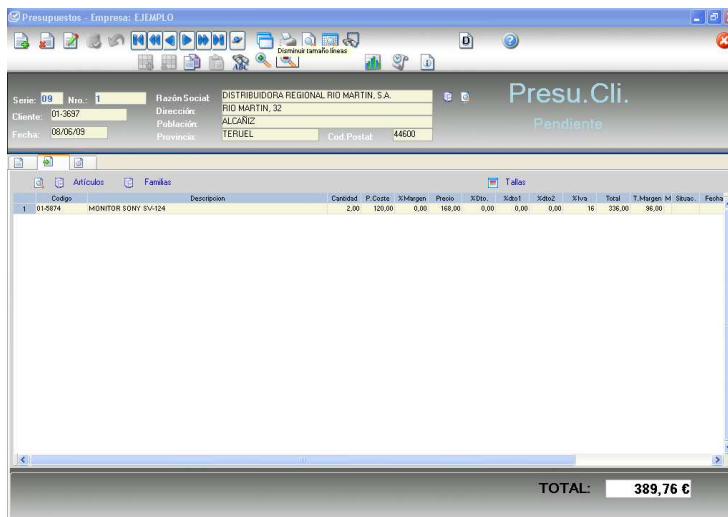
Presupuestos - Empresa: EJEMPLO

Disminuir tamaño líneas

Serie: 09 Nro.: 1
Cliente: 01-3697
Fecha: 08/06/09

Razón Social: DISTRIBUIDORA REGIONAL RIO MARTIN, S.A.
Dirección: RIO MARTIN, 32
Población: ALCAÑIZ
Provincia: TERUEL
Cod.Postal: 44600

Presu.Cli.
Pendiente

Artículos Familias Tallas

| | Codigo | Descripcion | Cantidad | P.Coste | %Margen | Precio | %Dto. | %dto1 | %dto2 | %Iva | Total | T.Margen | M | Situac. | Fecha |
|---|---|---|---|---|---|---|---|---|---|---|---|---|---|---|---|
| 1 | 01-5874 | MONITOR SONY SV-124 | 2,00 | 120,00 | 0,00 | 168,00 | 0,00 | 0,00 | 0,00 | 16 | 336,00 | 96,00 | | | |

TOTAL: 389,76 €